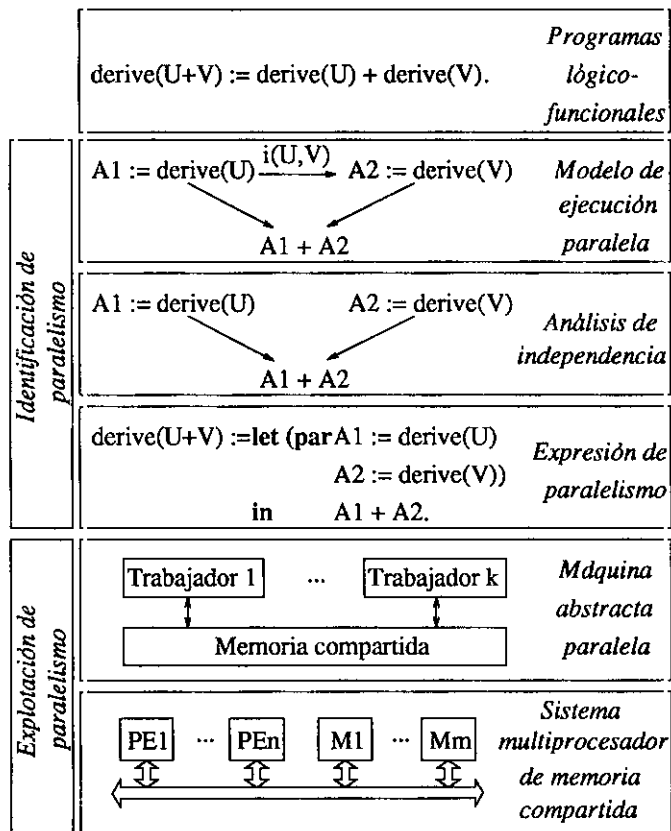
derive(U+V) := derive(U) + derive(V).

Programas lógico-funcionales

Identificación de paralelismo

A1 := derive(U) $\xrightarrow{i(U,V)}$ A2 := derive(V)

A1 + A2

Modelo de ejecución paralela

A1 := derive(U) A2 := derive(V)

A1 + A2

Análisis de independencia

derive(U+V) := **let** (**par** A1 := derive(U)
A2 := derive(V))
**in** A1 + A2.

Expresión de paralelismo

Explotación de paralelismo

Trabajador 1 ... Trabajador k

Memoria compartida

Mdquina abstracta paralela

PE1 ... PEn M1 ... Mm

Sistema multiprocesador de memoria compartida